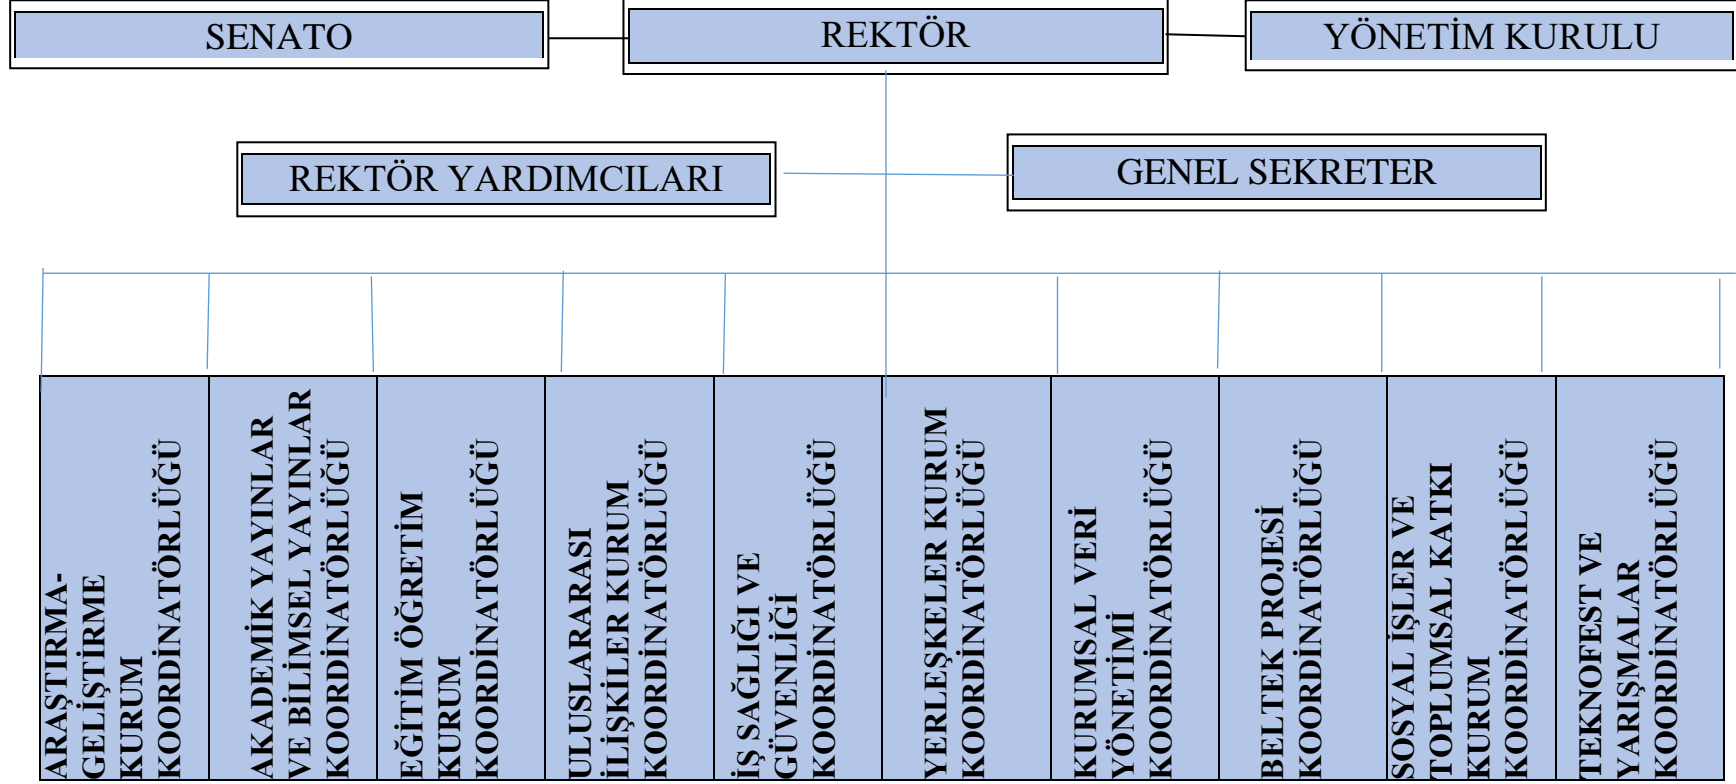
SENATO

REKTÖR

YÖNETİM KURULU

REKTÖR YARDIMCILARI

GENEL SEKRETER

ARAŞTIRMA-GELİŞTİRME KURUM KOORDİNATÖRLÜĞÜ

AKADEMİK YAYINLAR VE BİLİMSEL YAYINLAR KOORDİNATÖRLÜĞÜ

EĞİTİM ÖĞRETİM KURUM KOORDİNATÖRLÜĞÜ

ULUSLARARASI İLİŞKİLER KURUM KOORDİNATÖRLÜĞÜ

İŞ SAĞLIĞI VE GÜVENLİĞİ KOORDİNATÖRLÜĞÜ

YERLEŞKELER KURUM KOORDİNATÖRLÜĞÜ

KURUMSAL VERİ YÖNETİMİ KOORDİNATÖRLÜĞÜ

BELTEK PROJESİ KOORDİNATÖRLÜĞÜ

SOSYAL İŞLER VE TOPLUMSAL KATKI KURUM KOORDİNATÖRLÜĞÜ

TEKNOFEST VE YARIŞMALAR KOORDİNATÖRLÜĞÜ